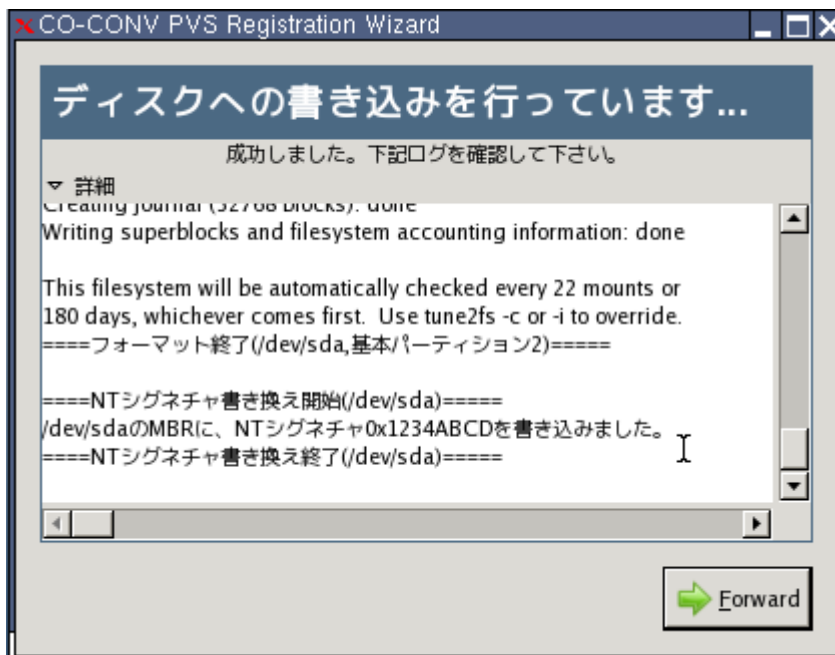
CO-CONV PVS Registration Wizard

ディスクへの書き込みを行っています...

成功しました。下記ログを確認して下さい。

▽ 詳細

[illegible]
Writing superblocks and filesystem accounting information: done

This filesystem will be automatically checked every 22 mounts or 180 days, whichever comes first. Use tune2fs -c or -i to override.
====フォーマット終了(/dev/sda,基本パーティション2)=====

====NTシグネチャ書き換え開始(/dev/sda)=====
/dev/sdaのMBRに、NTシグネチャ0x1234ABCDを書き込みました。
====NTシグネチャ書き換え終了(/dev/sda)=====

Forward